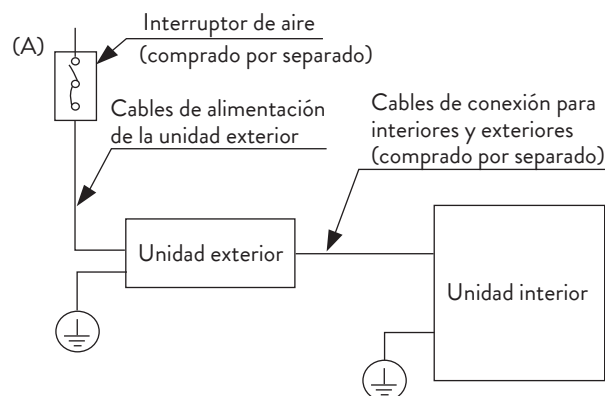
(A)

Interruptor de aire
(comprado por separado)

Cables de alimentación
de la unidad exterior

Cables de conexión para
interiores y exteriores
(comprado por separado)

Unidad exterior

Unidad interior